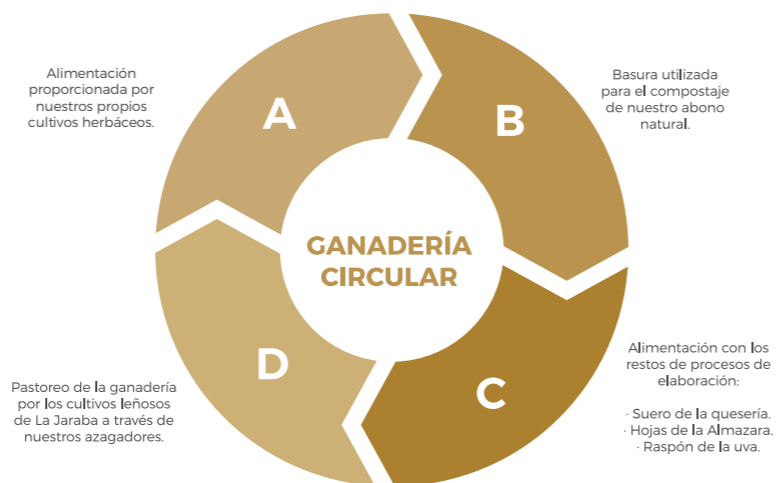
Alimentación proporcionada por nuestros propios cultivos herbáceos.

A

B

Basura utilizada para el compostaje de nuestro abono natural.

GANADERÍA CIRCULAR

D

C

Pastoreo de la ganadería por los cultivos leñosos de La Jaraba a través de nuestros azagadores.

Alimentación con los restos de procesos de elaboración:

· Suero de la quesería.
· Hojas de la Almazara.
· Raspón de la uva.